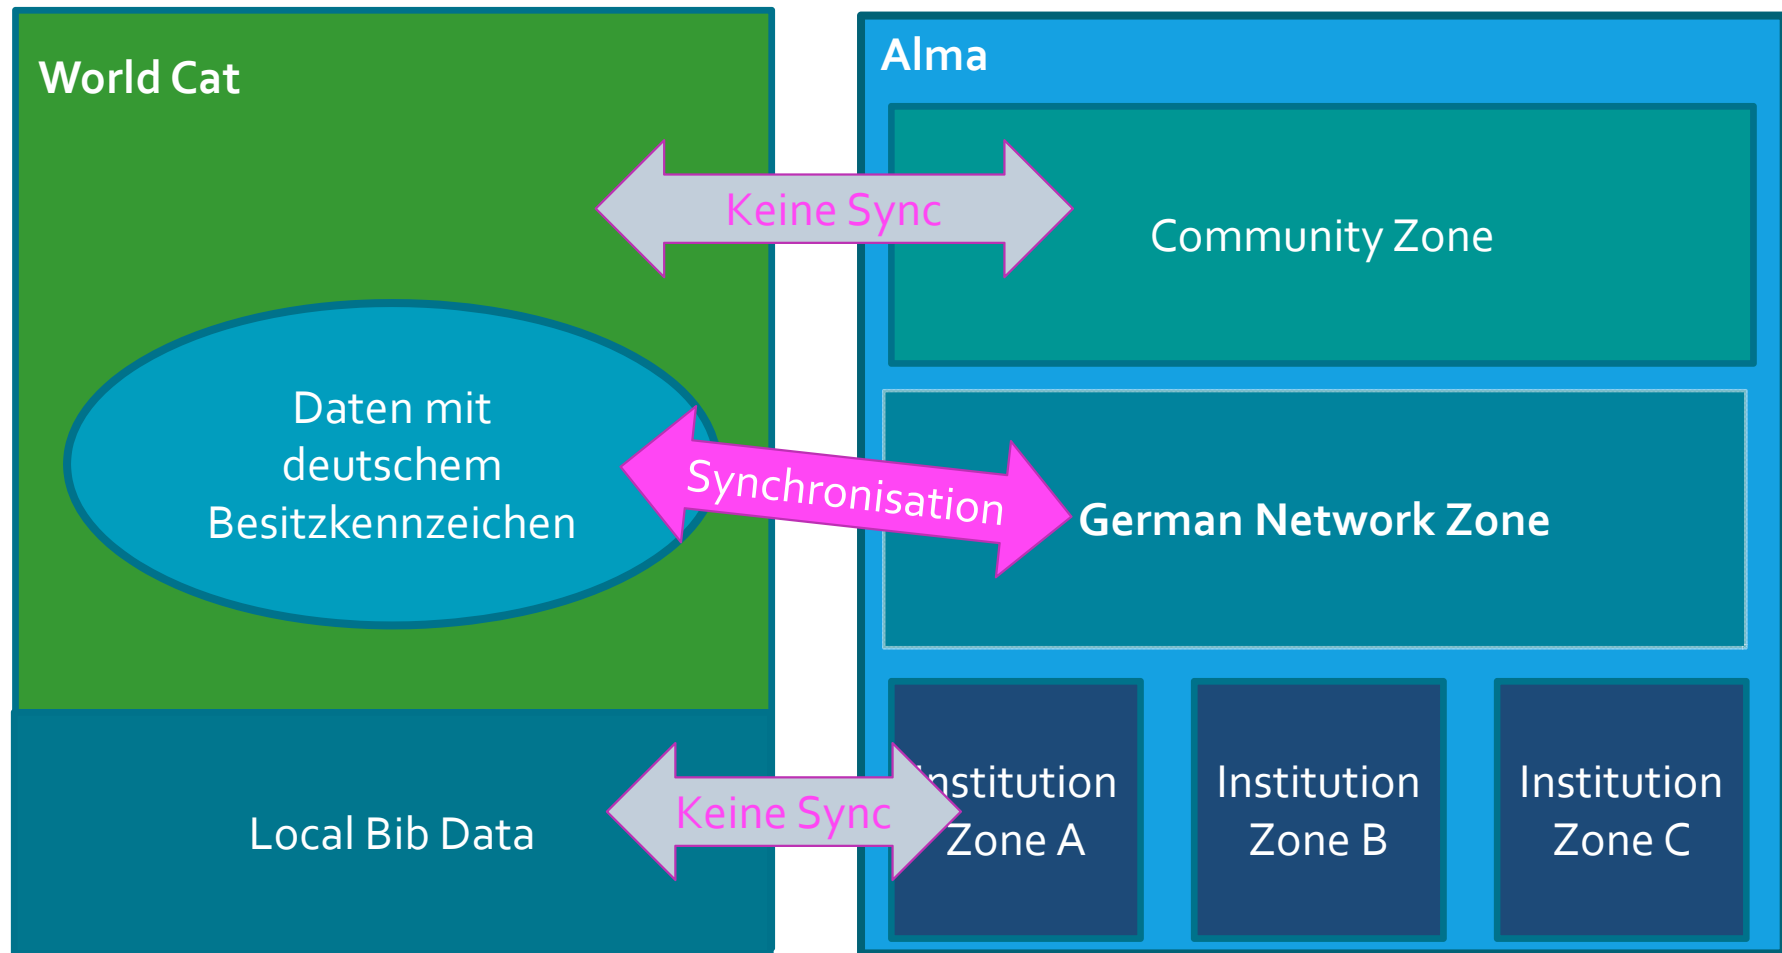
World Cat

Alma

Keine Sync

Community Zone

Daten mit deutschem Besitzkennzeichen

Synchronisation

German Network Zone

Local Bib Data

Keine Sync

Institution Zone A

Institution Zone B

Institution Zone C